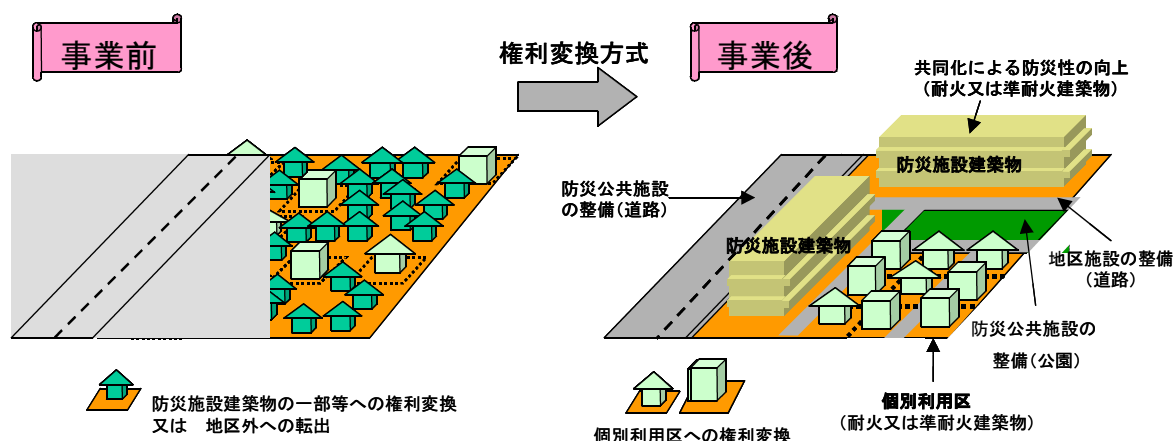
事業前

権利変換方式

事業後

共同化による防災性の向上
（耐火又は準耐火建築物）

防災施設建築物

防災公共施設の整備（道路）

防災施設建築物

地区施設の整備（道路）

防災公共施設の整備（公園）

個別利用区
（耐火又は準耐火建築物）

防災施設建築物の一部等への権利変換
又は　地区外への転出

個別利用区への権利変換